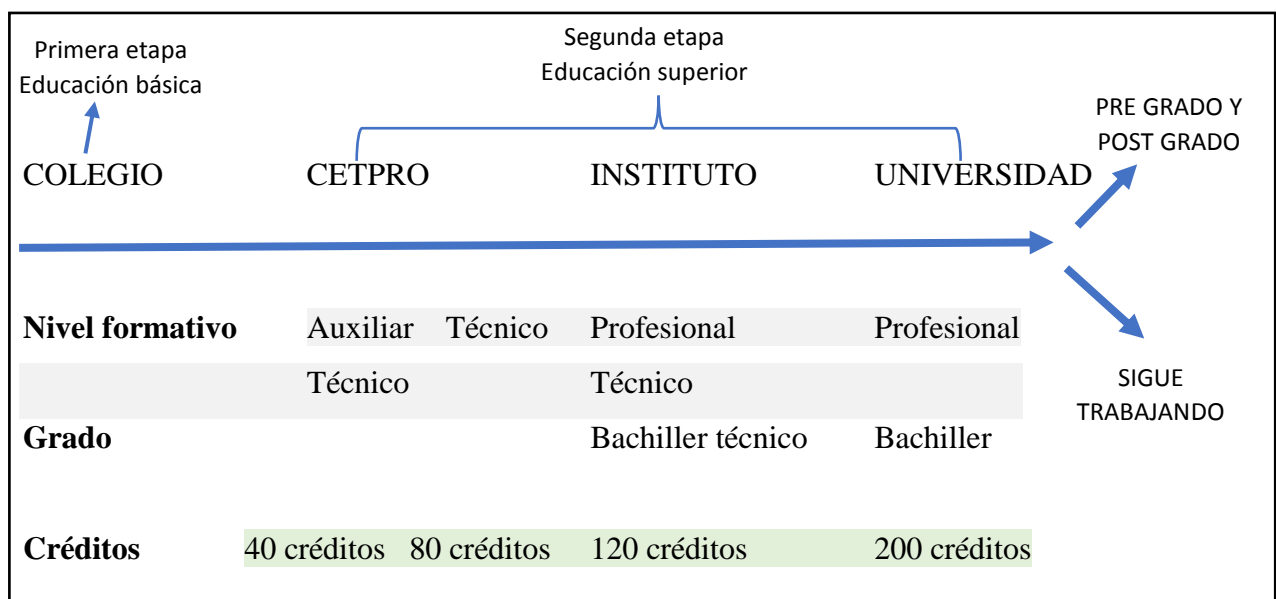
Primera etapa
Educación básica

Segunda etapa
Educación superior

COLEGIO CETPRO INSTITUTO UNIVERSIDAD

PRE GRADO Y POST GRADO

SIGUE TRABAJANDO

| | | | | |
|---|---|---|---|---|
| **Nivel formativo** | Auxiliar Técnico | Técnico | Profesional Técnico | Profesional |
| **Grado** | | | Bachiller técnico | Bachiller |
| **Créditos** | 40 créditos | 80 créditos | 120 créditos | 200 créditos |